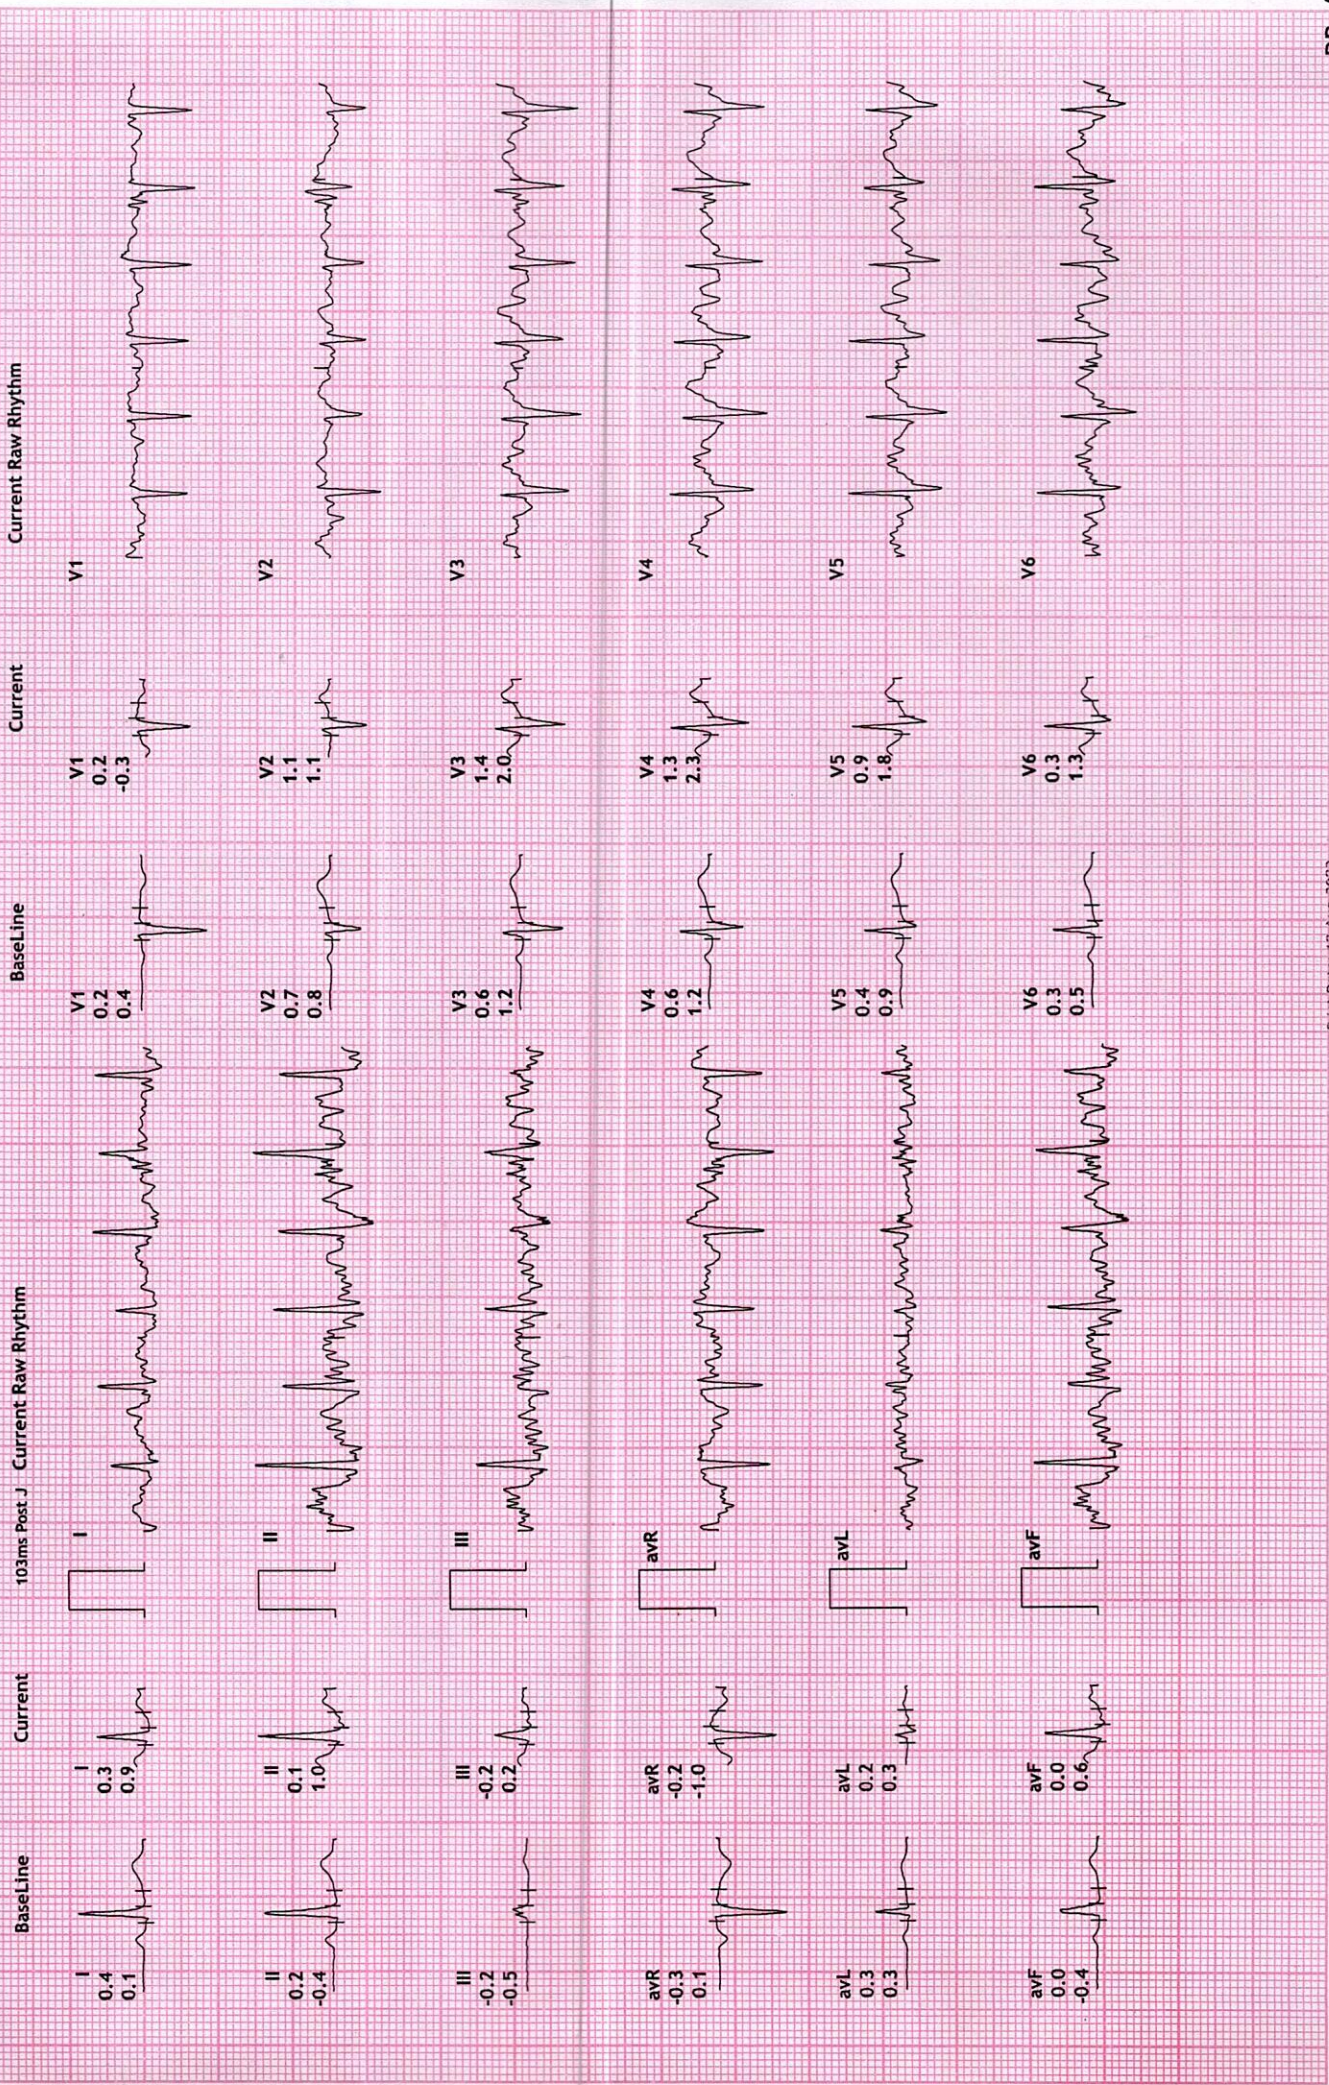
BaseLine

I
0.4
0.1

II
0.2
-0.4

III
-0.2
-0.5

avR
-0.3
0.1

avL
0.3
0.3

avF
0.0
-0.4

Current

I
0.3
0.9

II
0.1
1.0

III
-0.2
0.2

avR
-0.2
-1.0

avL
0.2
0.3

avF
0.0
0.6

103ms Post J

Current Raw Rhythm

I

II

III

avR

avL

avF

BaseLine

V1
0.2
0.4

V2
0.7
0.8

V3
0.6
1.2

V4
0.6
1.2

V5
0.4
0.9

V6
0.3
0.5

Current

V1
0.2
-0.3

V2
1.1
1.1

V3
1.4
2.0

V4
1.3
2.3

V5
0.9
1.8

V6
0.3
1.3

Current Raw Rhythm

V1

V2

V3

V4

V5

V6